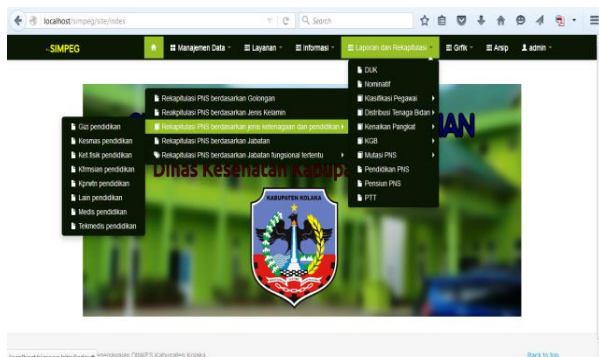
localhost/simpeg/site/index

Search

SIMPEG

Manajemen Data

Layanan

Informasi

Laporan dan Rekapitulasi

Grfk

Arsip

admin

DUK

Nominatif

Klasifikasi Pegawai

Distribusi Tenaga Bidan

Kenaikan Pangkat

KGB

Mutasi PNS

Pendidikan PNS

Pensiun PNS

PTT

Rekapitulasi PNS berdasarkan Golongan

Rekapitulasi PNS berdasarkan Jenis Kelamin

Rekapitulasi PNS berdasarkan jenis ketenagaan dan pendidikan

Rekapitulasi PNS berdasarkan Jabatan

Rekapitulasi PNS berdasarkan Jabatan fungsional tertentu

Gizi pendidikan

Kesmas pendidikan

Ket.fisik pendidikan

Kfrmsian pendidikan

Kprwtn pendidikan

Lain pendidikan

Medis pendidikan

Teknmedis pendidikan

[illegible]AN

Dinas Kesehatan Kabupa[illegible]

KABUPATEN KOLAKA

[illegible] Kesehatan DINKES Kabupaten Kolaka

Back to top